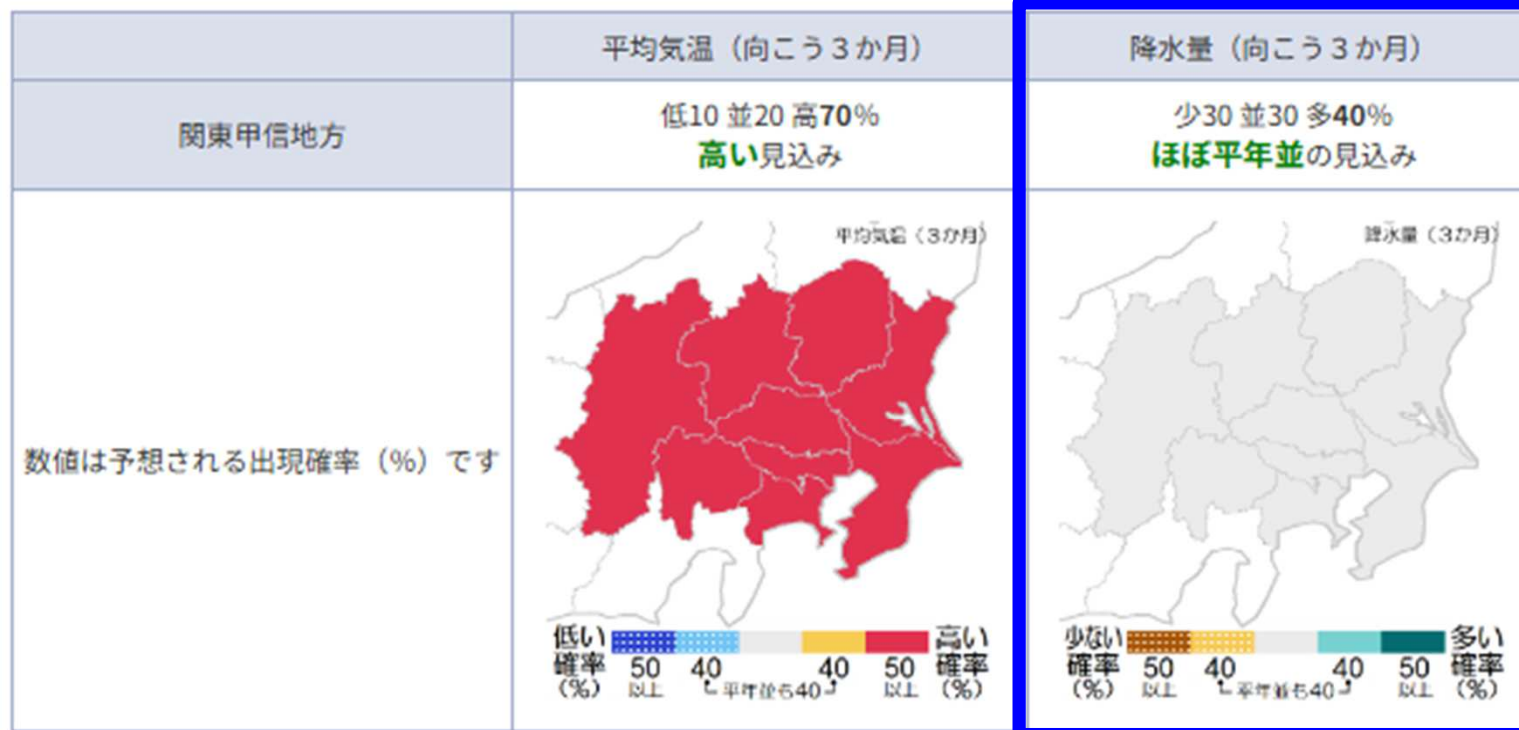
| | 平均気温（向こう３か月） | 降水量（向こう３か月） |
|---|---|---|
| 関東甲信地方 | 低10 並20 高**70**% **高い**見込み | 少30 並30 多**40**% **ほぼ平年並**の見込み |
| 数値は予想される出現確率（%）です | 平均気温（3か月） 低い確率（%） 50以上 40 平年並も40 40 50以上 高い確率（%） | 降水量（3か月） 少ない確率（%） 50以上 40 平年並も40 40 50以上 多い確率（%） |